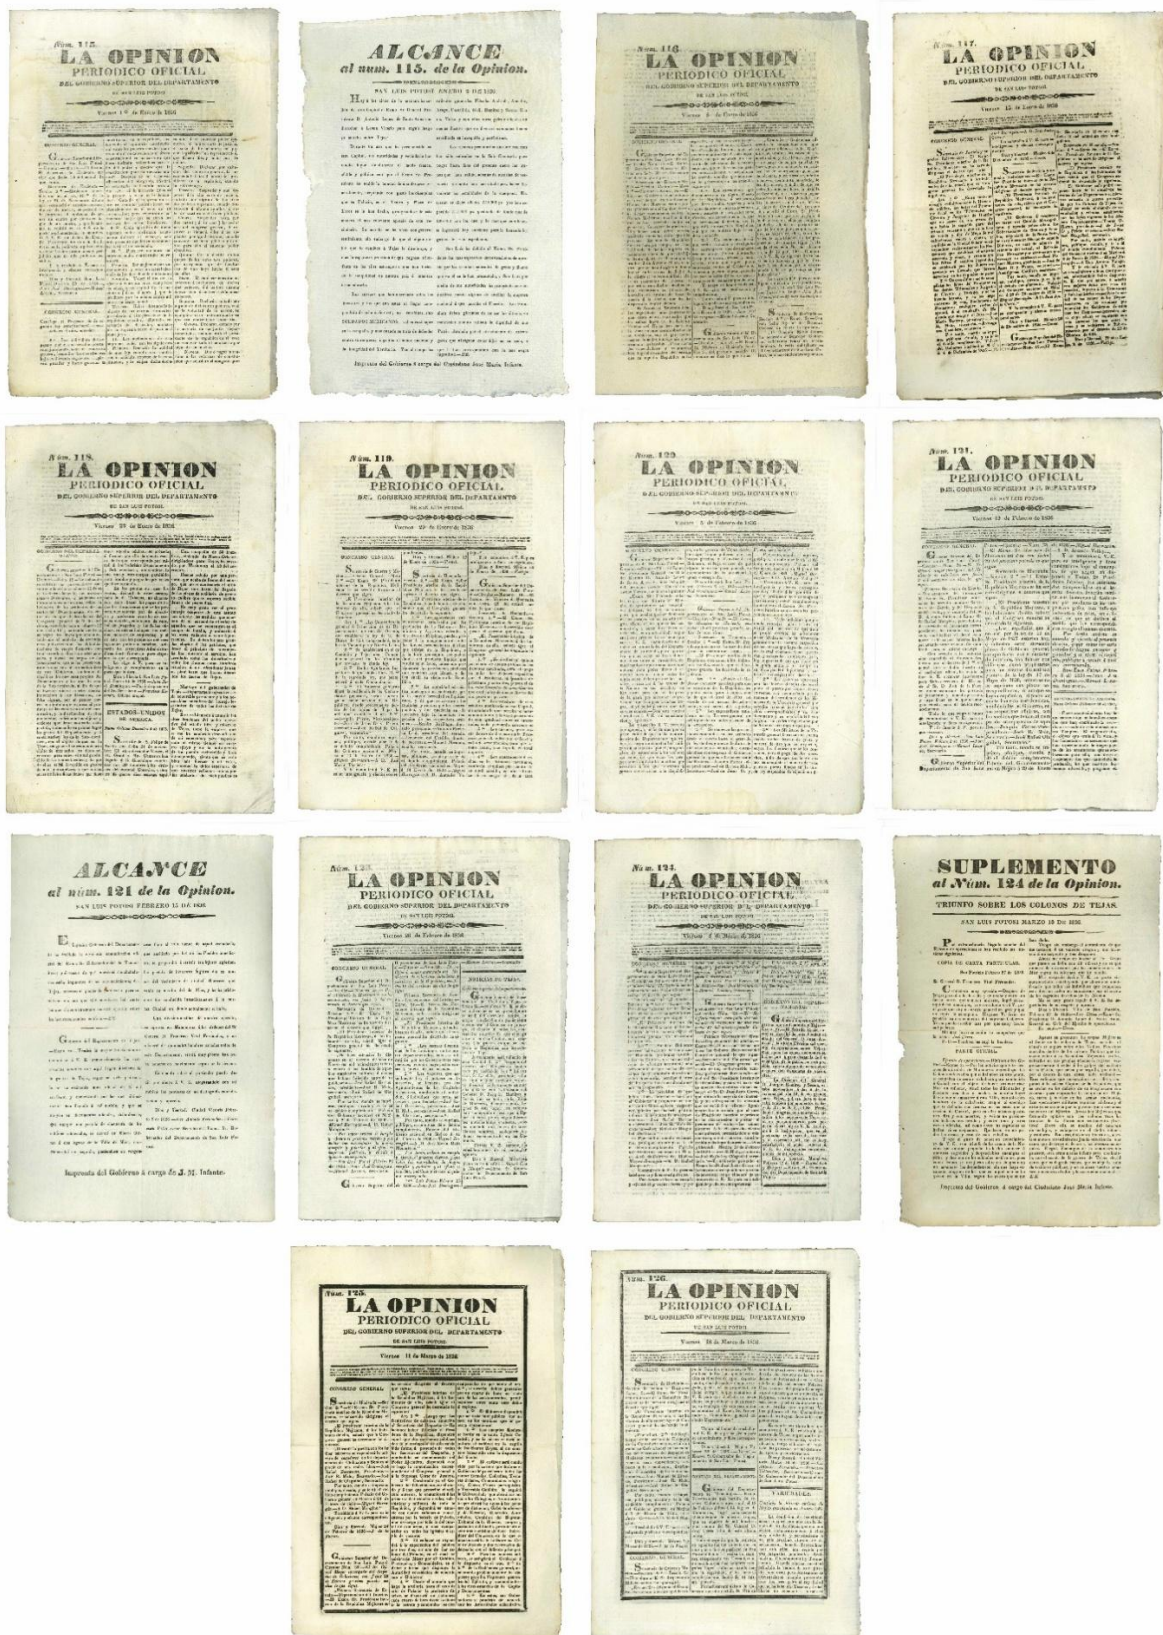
Núm. 115.
LA OPINION
PERIODICO OFICIAL
DEL GOBIERNO SUPERIOR DEL DEPARTAMENTO
DE SAN LUIS POTOSI.
Viernes 1º de Enero de 1836.

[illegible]

ALCANCE
al num. 115. de la Opinion.
SAN LUIS POTOSI ENERO 8 DE 1836.

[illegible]

Imprenta del Gobierno á cargo del Ciudadano José María Infante.

Núm. 116.
LA OPINION
PERIODICO OFICIAL
DEL GOBIERNO SUPERIOR DEL DEPARTAMENTO
DE SAN LUIS POTOSI.
Viernes 8 de Enero de 1836.

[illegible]

Núm. 117.
LA OPINION
PERIODICO OFICIAL
DEL GOBIERNO SUPERIOR DEL DEPARTAMENTO
DE SAN LUIS POTOSI.
Viernes 15 de Enero de 1836.

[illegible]

Núm. 118.
LA OPINION
PERIODICO OFICIAL
DEL GOBIERNO SUPERIOR DEL DEPARTAMENTO
DE SAN LUIS POTOSI.
Viernes 22 de Enero de 1836.

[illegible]

ESTADOS-UNIDOS DE AMERICA.

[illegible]

Núm. 119.
LA OPINION
PERIODICO OFICIAL
DEL GOBIERNO SUPERIOR DEL DEPARTAMENTO
DE SAN LUIS POTOSI.
Viernes 29 de Enero de 1836.

GOBIERNO GENERAL.

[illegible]

Núm. 120.
LA OPINION
PERIODICO OFICIAL
DEL GOBIERNO SUPERIOR DEL DEPARTAMENTO
DE SAN LUIS POTOSI.
Viernes 5 de Febrero de 1836.

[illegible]

Núm. 121.
LA OPINION
PERIODICO OFICIAL
DEL GOBIERNO SUPERIOR DEL DEPARTAMENTO
DE SAN LUIS POTOSI.
Viernes 12 de Febrero de 1836.

GOBIERNO GENERAL.

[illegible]

ALCANCE
al núm. 121 de la Opinion.
SAN LUIS POTOSI FEBRERO 15 DE 1836.

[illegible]

Imprenta del Gobierno á cargo de J. M. Infante.

Núm. 123.
LA OPINION
PERIODICO OFICIAL
DEL GOBIERNO SUPERIOR DEL DEPARTAMENTO
DE SAN LUIS POTOSI.
Viernes 26 de Febrero de 1836.

GOBIERNO GENERAL.

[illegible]

NOTICIAS DE TEJAS.

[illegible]

Núm. 124.
LA OPINION
PERIODICO OFICIAL
DEL GOBIERNO SUPERIOR DEL DEPARTAMENTO
DE SAN LUIS POTOSI.
Viernes 4 de Marzo de 1836.

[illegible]

SUPLEMENTO
al Núm. 124 de la Opinion.
TRIUNFO SOBRE LOS COLONOS DE TEJAS.
SAN LUIS POTOSI MARZO 10 DE 1836.

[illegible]

COPIA DE CARTA PARTICULAR.

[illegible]

PARTE OFICIAL.

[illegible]

Imprenta del Gobierno á cargo del Ciudadano José María Infante.

Núm. 125.
LA OPINION
PERIODICO OFICIAL
DEL GOBIERNO SUPERIOR DEL DEPARTAMENTO
DE SAN LUIS POTOSI.
Viernes 11 de Marzo de 1836.

GOBIERNO GENERAL.

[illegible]

Núm. 126.
LA OPINION
PERIODICO OFICIAL
DEL GOBIERNO SUPERIOR DEL DEPARTAMENTO
DE SAN LUIS POTOSI.
Viernes 18 de Marzo de 1836.

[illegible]

VARIEDADES.

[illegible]